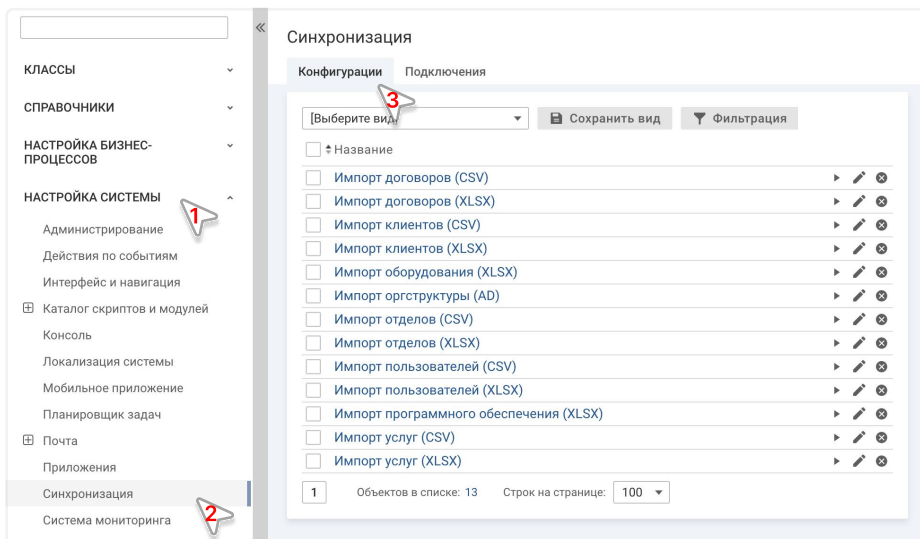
КЛАССЫ
СПРАВОЧНИКИ
НАСТРОЙКА БИЗНЕС-ПРОЦЕССОВ
НАСТРОЙКА СИСТЕМЫ
1
Администрирование
Действия по событиям
Интерфейс и навигация
Каталог скриптов и модулей
Консоль
Локализация системы
Мобильное приложение
Планировщик задач
Почта
Приложения
Синхронизация
2
Система мониторинга

Синхронизация
Конфигурации
Подключения
3
[Выберите вид]
Сохранить вид
Фильтрация
Название
Импорт договоров (CSV)
Импорт договоров (XLSX)
Импорт клиентов (CSV)
Импорт клиентов (XLSX)
Импорт оборудования (XLSX)
Импорт оргструктуры (AD)
Импорт отделов (CSV)
Импорт отделов (XLSX)
Импорт пользователей (CSV)
Импорт пользователей (XLSX)
Импорт программного обеспечения (XLSX)
Импорт услуг (CSV)
Импорт услуг (XLSX)
1
Объектов в списке: 13
Строк на странице: 100